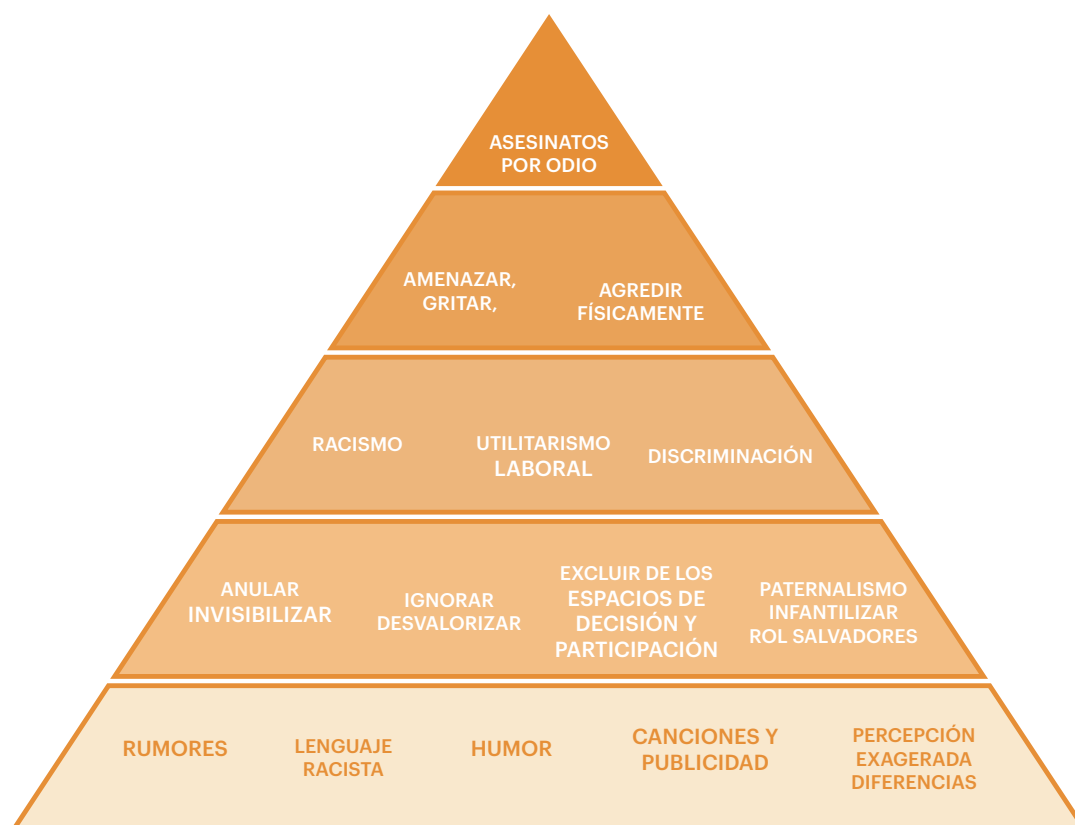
ASESINATOS POR ODIO

AMENAZAR, GRITAR,

AGREDIR FÍSICAMENTE

RACISMO

UTILITARISMO LABORAL

DISCRIMINACIÓN

ANULAR INVISIBILIZAR

IGNORAR DESVALORIZAR

EXCLUIR DE LOS ESPACIOS DE DECISIÓN Y PARTICIPACIÓN

PATERNALISMO INFANTILIZAR ROL SALVADORES

RUMORES

LENGUAJE RACISTA

HUMOR

CANCIONES Y PUBLICIDAD

PERCEPCIÓN EXAGERADA DIFERENCIAS